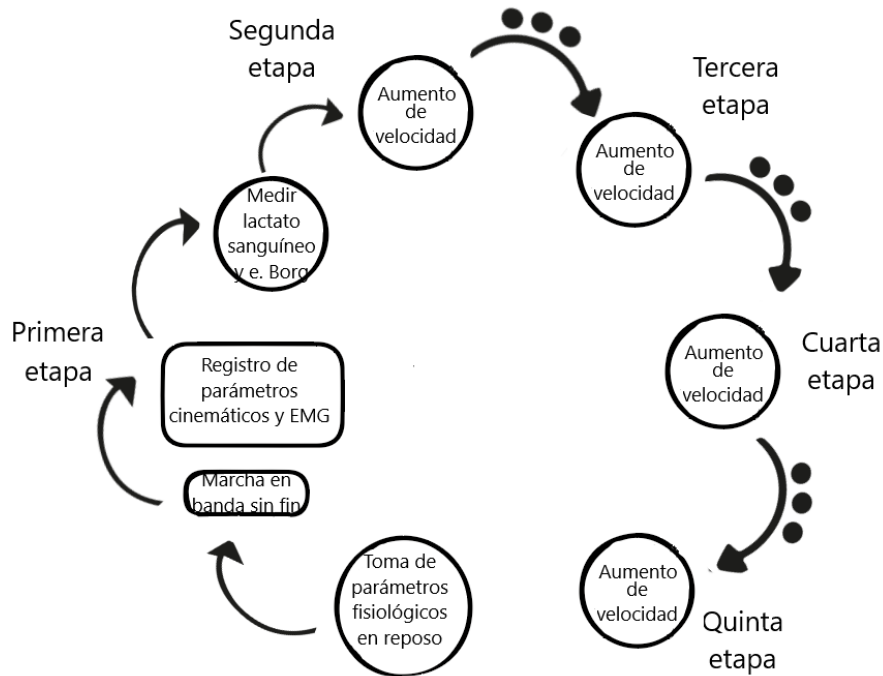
Segunda etapa

Aumento de velocidad

Tercera etapa

Aumento de velocidad

Medir lactato sanguíneo y e. Borg

Primera etapa

Registro de parámetros cinemáticos y EMG

Cuarta etapa

Aumento de velocidad

Marcha en banda sin fin

Toma de parámetros fisiológicos en reposo

Aumento de velocidad

Quinta etapa